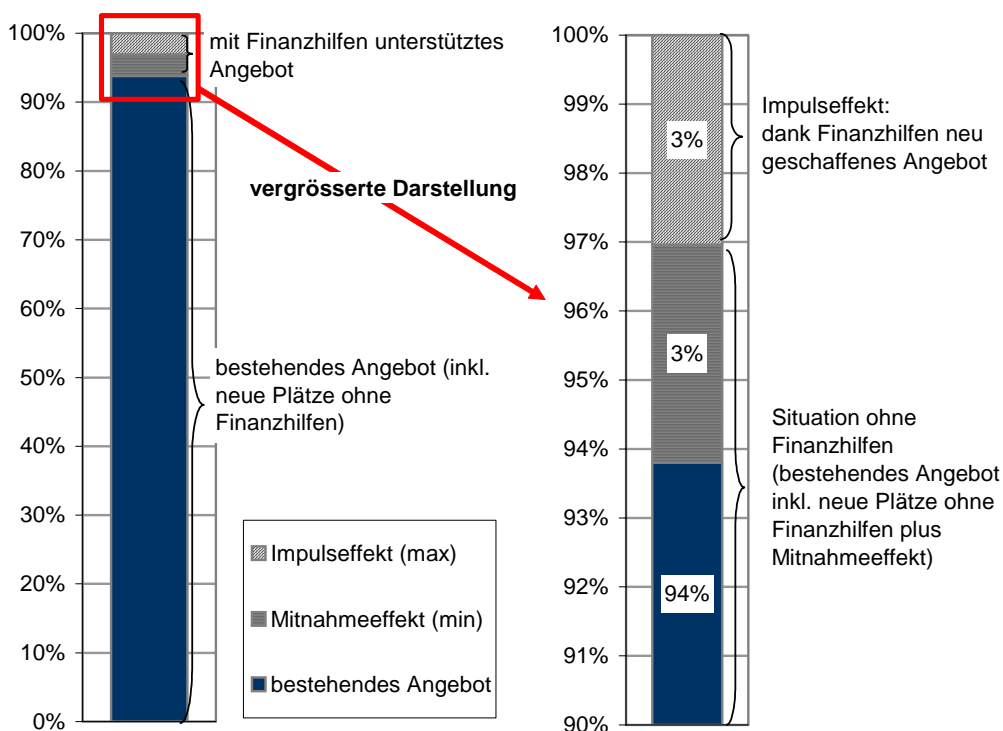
100%
90%
80%
70%
60%
50%
40%
30%
20%
10%
0%

mit Finanzhilfen unterstütztes Angebot

vergrösserte Darstellung

bestehendes Angebot (inkl. neue Plätze ohne Finanzhilfen)

Impulseffekt (max)
Mitnahmeeffekt (min)
bestehendes Angebot

100%
99%
98%
97%
96%
95%
94%
93%
92%
91%
90%

3%
3%
94%

Impulseffekt: dank Finanzhilfen neu geschaffenes Angebot

Situation ohne Finanzhilfen (bestehendes Angebot inkl. neue Plätze ohne Finanzhilfen plus Mitnahmeeffekt)